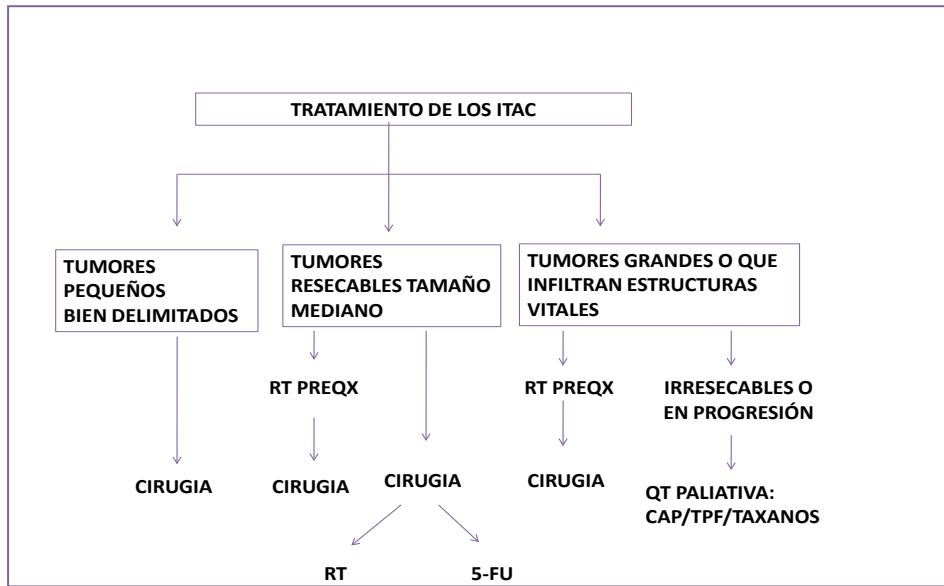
TRATAMIENTO DE LOS ITAC

TUMORES PEQUEÑOS BIEN DELIMITADOS

TUMORES RESECABLES TAMAÑO MEDIANO

TUMORES GRANDES O QUE INFILTRAN ESTRUCTURAS VITALES

CIRUGIA

RT PREQX

CIRUGIA

CIRUGIA

RT

5-FU

RT PREQX

CIRUGIA

IRRESECABLES O EN PROGRESIÓN

QT PALIATIVA: CAP/TPF/TAXANOS